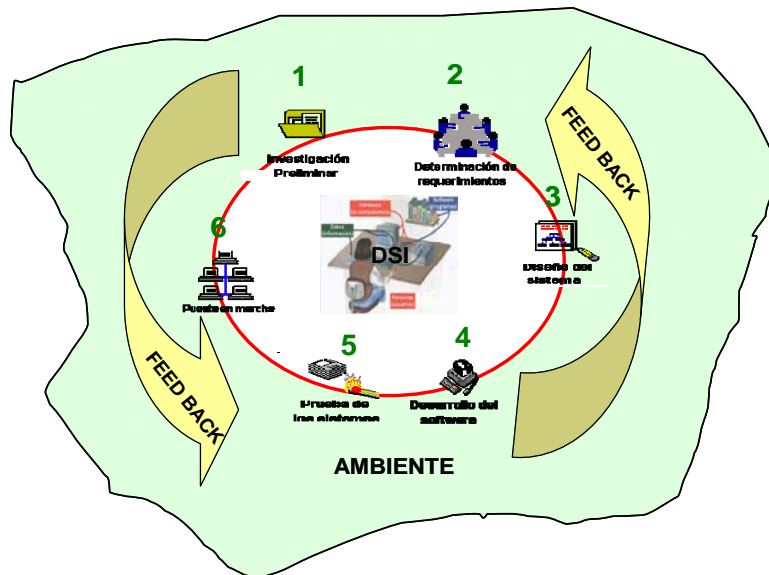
1
Investigación Preliminar

2
Determinación de requerimientos

3
Diseño del sistema

4
Desarrollo del software

5
Prueba de los sistemas

6
Puesta en marcha

Hardware (la computadora)
Software (programas)
Datos (información)
Personas (usuarios)

DSI

FEED BACK

FEED BACK

AMBIENTE